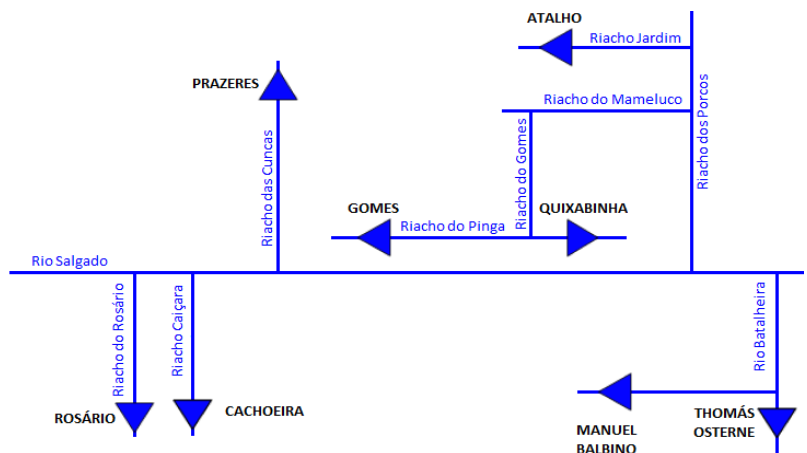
ATALHO

Riacho Jardim

PRAZERES

Riacho do Mameluco

Riacho dos Porcos

Riacho das Cuncas

Riacho do Gomes

GOMES

QUIXABINHA

Riacho do Pinga

Rio Salgado

Riacho do Rosário

Riacho Caiçara

Rio Batalheira

ROSÁRIO

CACHOEIRA

THOMÁS OSTERNE

MANUEL BALBINO